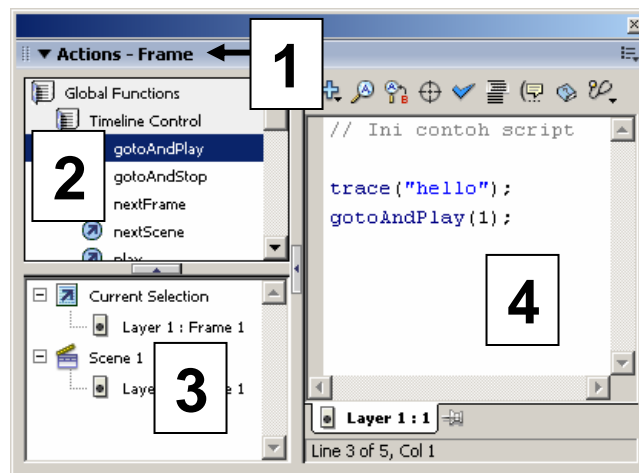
Actions - Frame

1

Global Functions
Timeline Control
gotoAndPlay
gotoAndStop
nextFrame
nextScene
play

2

Current Selection
Layer 1 : Frame 1
Scene 1
Laye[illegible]e 1

3

// Ini contoh script

trace("hello");
gotoAndPlay(1);

4

Layer 1 : 1

Line 3 of 5, Col 1